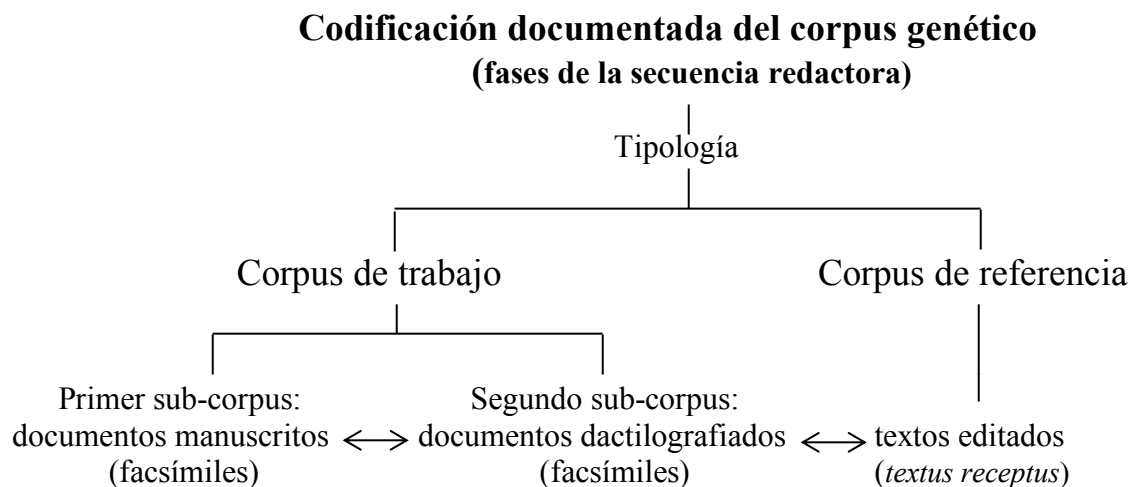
**Codificación documentada del corpus genético**
**(fases de la secuencia redactora)**

Tipología

Corpus de trabajo

Corpus de referencia

Primer sub-corpus: documentos manuscritos (facsímiles)

Segundo sub-corpus: documentos dactilografiados (facsímiles)

textos editados (*textus receptus*)